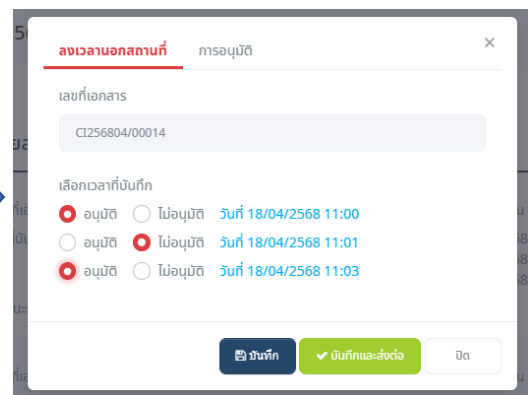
ลงเวลานอกสถานที่ การอนุมัติ
×

เลขที่เอกสาร

CI256804/00014

เลือกเวลาที่บันทึก

อนุมัติ ไม่อนุมัติ วันที่ 18/04/2568 11:00

อนุมัติ ไม่อนุมัติ วันที่ 18/04/2568 11:01

อนุมัติ ไม่อนุมัติ วันที่ 18/04/2568 11:03

บันทึก ✔ บันทึกและส่งต่อ ปิด